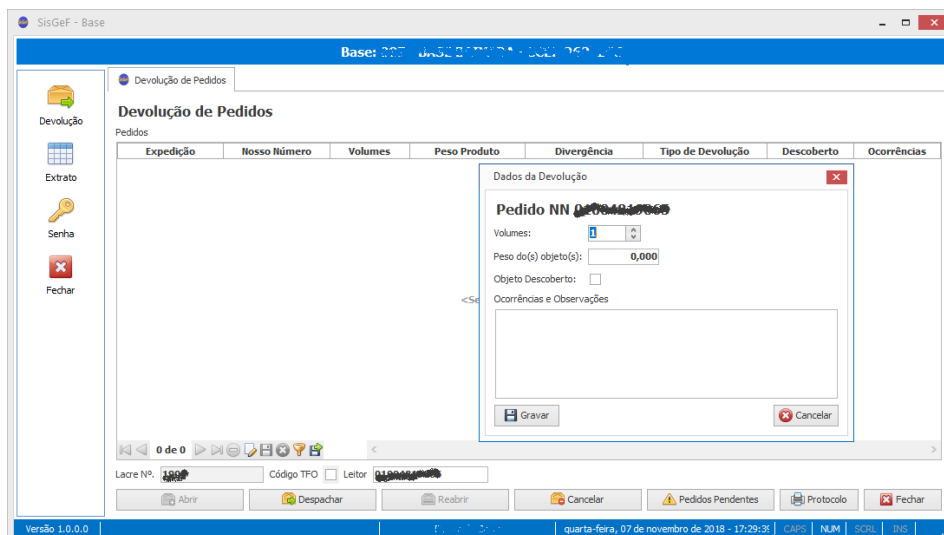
SisGeF - Base

Base: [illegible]

Devolução

Extrato

Senha

Fechar

Devolução de Pedidos

Devolução de Pedidos

Pedidos

| Expedição | Nosso Número | Volumes | Peso Produto | Divergência | Tipo de Devolução | Descoberto | Ocorrências |
|---|---|---|---|---|---|---|---|

<Se

0 de 0

Dados da Devolução

Pedido NN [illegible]

Volumes: 1

Peso do(s) objeto(s): 0,000

Objeto Descoberto:

Ocorrências e Observações

Gravar

Cancelar

Lacre Nº. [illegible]

Código TFO

Leitor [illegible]

Abrir

Despachar

Reabrir

Cancelar

Pedidos Pendentes

Protocolo

Fechar

Versão 1.0.0.0

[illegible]

quarta-feira, 07 de novembro de 2018 - 17:29:3

CAPS

NUM

SCRL

INS